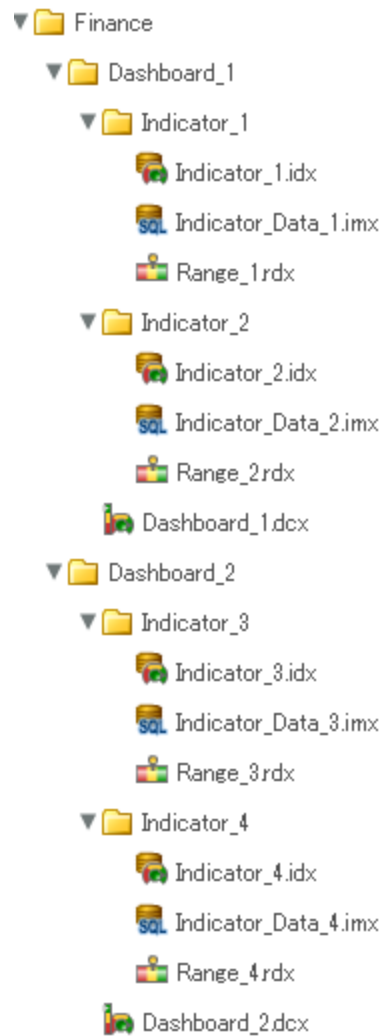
Finance
Dashboard_1
Indicator_1
Indicator_1.idx
SQL Indicator_Data_1.imx
Range_1.rdx
Indicator_2
Indicator_2.idx
SQL Indicator_Data_2.imx
Range_2.rdx
Dashboard_1.dcx
Dashboard_2
Indicator_3
Indicator_3.idx
SQL Indicator_Data_3.imx
Range_3.rdx
Indicator_4
Indicator_4.idx
SQL Indicator_Data_4.imx
Range_4.rdx
Dashboard_2.dcx